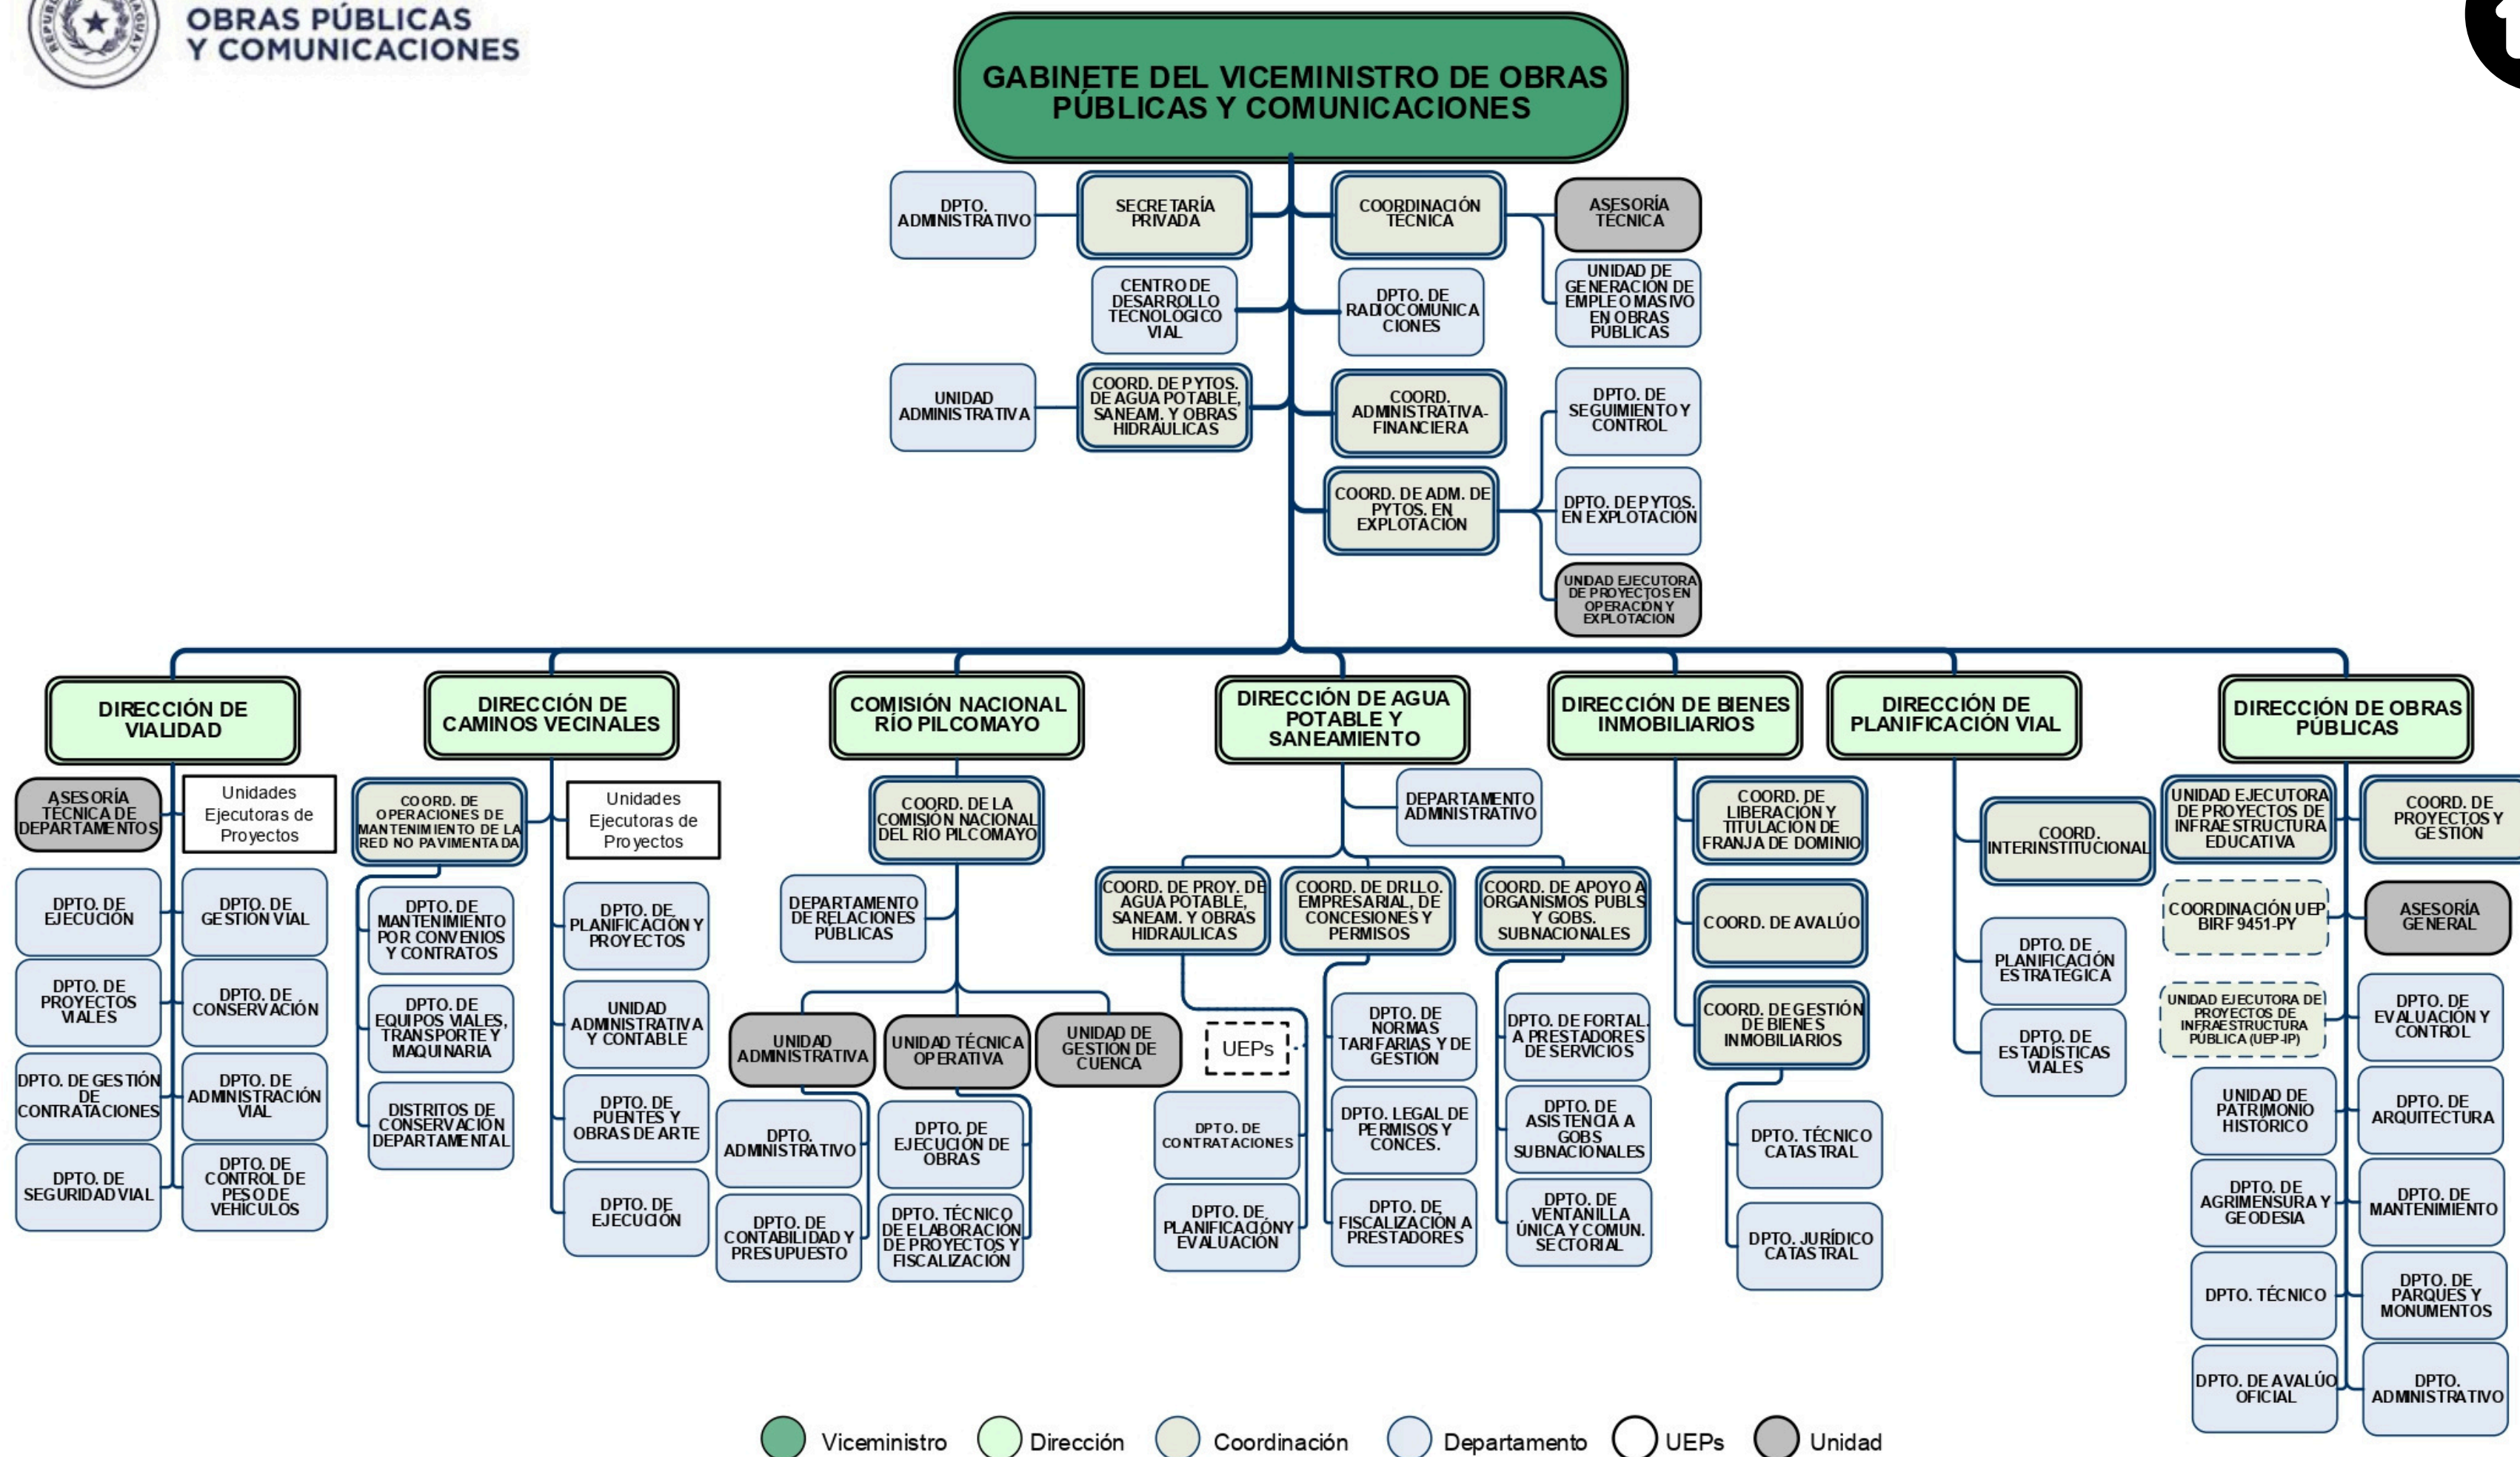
OBRAS PÚBLICAS
Y COMUNICACIONES

GABINETE DEL VICEMINISTRO DE OBRAS PÚBLICAS Y COMUNICACIONES

DPTO. ADMINISTRATIVO
SECRETARÍA PRIVADA
COORDINACIÓN TÉCNICA
ASESORÍA TÉCNICA
CENTRO DE DESARROLLO TECNOLÓGICO VIAL
DPTO. DE RADIOCOMUNICACIONES
UNIDAD DE GENERACIÓN DE EMPLEO MASIVO EN OBRAS PÚBLICAS
UNIDAD ADMINISTRATIVA
COORD. DE PYTOS. DE AGUA POTABLE, SANEAM. Y OBRAS HIDRÁULICAS
COORD. ADMINISTRATIVA-FINANCIERA
DPTO. DE SEGUIMIENTO Y CONTROL
COORD. DE ADM. DE PYTOS. EN EXPLOTACIÓN
DPTO. DE PYTOS. EN EXPLOTACIÓN
UNIDAD EJECUTORA DE PROYECTOS EN OPERACIÓN Y EXPLOTACIÓN

DIRECCIÓN DE VIALIDAD
ASESORÍA TÉCNICA DE DEPARTAMENTOS
Unidades Ejecutoras de Proyectos
DPTO. DE EJECUCIÓN
DPTO. DE GESTIÓN VIAL
DPTO. DE PROYECTOS VIALES
DPTO. DE CONSERVACIÓN
DPTO. DE GESTIÓN DE CONTRATACIONES
DPTO. DE ADMINISTRACIÓN VIAL
DPTO. DE SEGURIDAD VIAL
DPTO. DE CONTROL DE PESO DE VEHÍCULOS

DIRECCIÓN DE CAMINOS VECINALES
COORD. DE OPERACIONES DE MANTENIMIENTO DE LA RED NO PAVIMENTADA
Unidades Ejecutoras de Proyectos
DPTO. DE MANTENIMIENTO POR CONVENIOS Y CONTRATOS
DPTO. DE PLANIFICACIÓN Y PROYECTOS
DPTO. DE EQUIPOS VIALES, TRANSPORTE Y MAQUINARIA
UNIDAD ADMINISTRATIVA Y CONTABLE
DISTRITOS DE CONSERVACIÓN DEPARTAMENTAL
DPTO. DE PUENTES Y OBRAS DE ARTE
DPTO. DE EJECUCIÓN

COMISIÓN NACIONAL RÍO PILCOMAYO
COORD. DE LA COMISIÓN NACIONAL DEL RÍO PILCOMAYO
DEPARTAMENTO DE RELACIONES PÚBLICAS
UNIDAD ADMINISTRATIVA
UNIDAD TÉCNICA OPERATIVA
UNIDAD DE GESTIÓN DE CUENCA
DPTO. ADMINISTRATIVO
DPTO. DE EJECUCIÓN DE OBRAS
DPTO. DE CONTABILIDAD Y PRESUPUESTO
DPTO. TÉCNICO DE ELABORACIÓN DE PROYECTOS Y FISCALIZACIÓN

DIRECCIÓN DE AGUA POTABLE Y SANEAMIENTO
DEPARTAMENTO ADMINISTRATIVO
COORD. DE PROY. DE AGUA POTABLE, SANEAM. Y OBRAS HIDRÁULICAS
COORD. DE DRLLO. EMPRESARIAL, DE CONCESIONES Y PERMISOS
COORD. DE APOYO A ORGANISMOS PUBLS Y GOBS. SUBNACIONALES
UEPs
DPTO. DE CONTRATACIONES
DPTO. DE PLANIFICACIÓN Y EVALUACIÓN
DPTO. DE NORMAS TARIFARIAS Y DE GESTIÓN
DPTO. LEGAL DE PERMISOS Y CONCES.
DPTO. DE FISCALIZACIÓN A PRESTADORES
DPTO. DE FORTAL. A PRESTADORES DE SERVICIOS
DPTO. DE ASISTENCIA A GOBS SUBNACIONALES
DPTO. DE VENTANILLA ÚNICA Y COMUN. SECTORIAL

DIRECCIÓN DE BIENES INMOBILIARIOS
COORD. DE LIBERACIÓN Y TITULACIÓN DE FRANJA DE DOMINIO
COORD. DE AVALÚO
COORD. DE GESTIÓN DE BIENES INMOBILIARIOS
DPTO. TÉCNICO CATASTRAL
DPTO. JURÍDICO CATASTRAL

DIRECCIÓN DE PLANIFICACIÓN VIAL
COORD. INTERINSTITUCIONAL
DPTO. DE PLANIFICACIÓN ESTRATÉGICA
DPTO. DE ESTADÍSTICAS VIALES

DIRECCIÓN DE OBRAS PÚBLICAS
UNIDAD EJECUTORA DE PROYECTOS DE INFRAESTRUCTURA EDUCATIVA
COORD. DE PROYECTOS Y GESTIÓN
COORDINACIÓN UEP BIRF 9451-PY
ASESORÍA GENERAL
UNIDAD EJECUTORA DE PROYECTOS DE INFRAESTRUCTURA PÚBLICA (UEP-IP)
DPTO. DE EVALUACIÓN Y CONTROL
UNIDAD DE PATRIMONIO HISTÓRICO
DPTO. DE ARQUITECTURA
DPTO. DE AGRIMENSURA Y GEODESIA
DPTO. DE MANTENIMIENTO
DPTO. TÉCNICO
DPTO. DE PARQUES Y MONUMENTOS
DPTO. DE AVALÚO OFICIAL
DPTO. ADMINISTRATIVO

Viceministro Dirección Coordinación Departamento UEPs Unidad